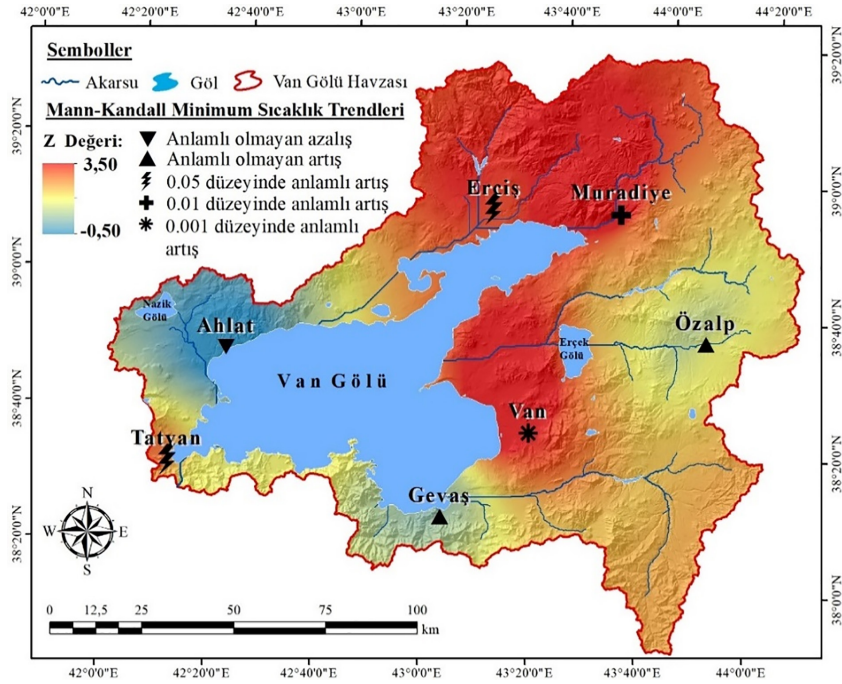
42°0'0"E 42°20'0"E 42°40'0"E 43°0'0"E 43°20'0"E 43°40'0"E 44°0'0"E 44°20'0"E

Semboller

Akarsu Göl Van Gölü Havzası

Mann-Kandall Minimum Sıcaklık Trendleri

Z Değeri:
3,50
-0,50

Anlamlı olmayan azalış
Anlamlı olmayan artış
0.05 düzeyinde anlamlı artış
0.01 düzeyinde anlamlı artış
0.001 düzeyinde anlamlı artış

Erciş
Muradiye
Nazik Gölü
Ahlat
Özalp
Erçek Gölü
Van Gölü
Van
Tatvan
Gevaş

N
W E
S

0 12,5 25 50 75 100 km

39°20'0"N 39°0'0"N 38°40'0"N 38°20'0"N

39°20'0"N 39°0'0"N 38°40'0"N 38°20'0"N 38°0'0"N

42°0'0"E 42°20'0"E 42°40'0"E 43°0'0"E 43°20'0"E 43°40'0"E 44°0'0"E